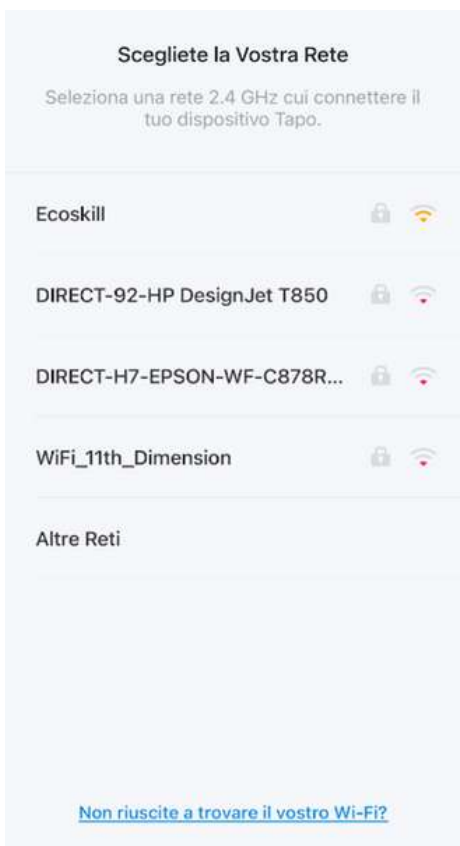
Scegliete la Vostra Rete

Seleziona una rete 2.4 GHz cui connettere il tuo dispositivo Tapo.

Ecoskill

DIRECT-92-HP DesignJet T850

DIRECT-H7-EPSON-WF-C878R...

WiFi_11th_Dimension

Altre Reti

Non riuscite a trovare il vostro Wi-Fi?